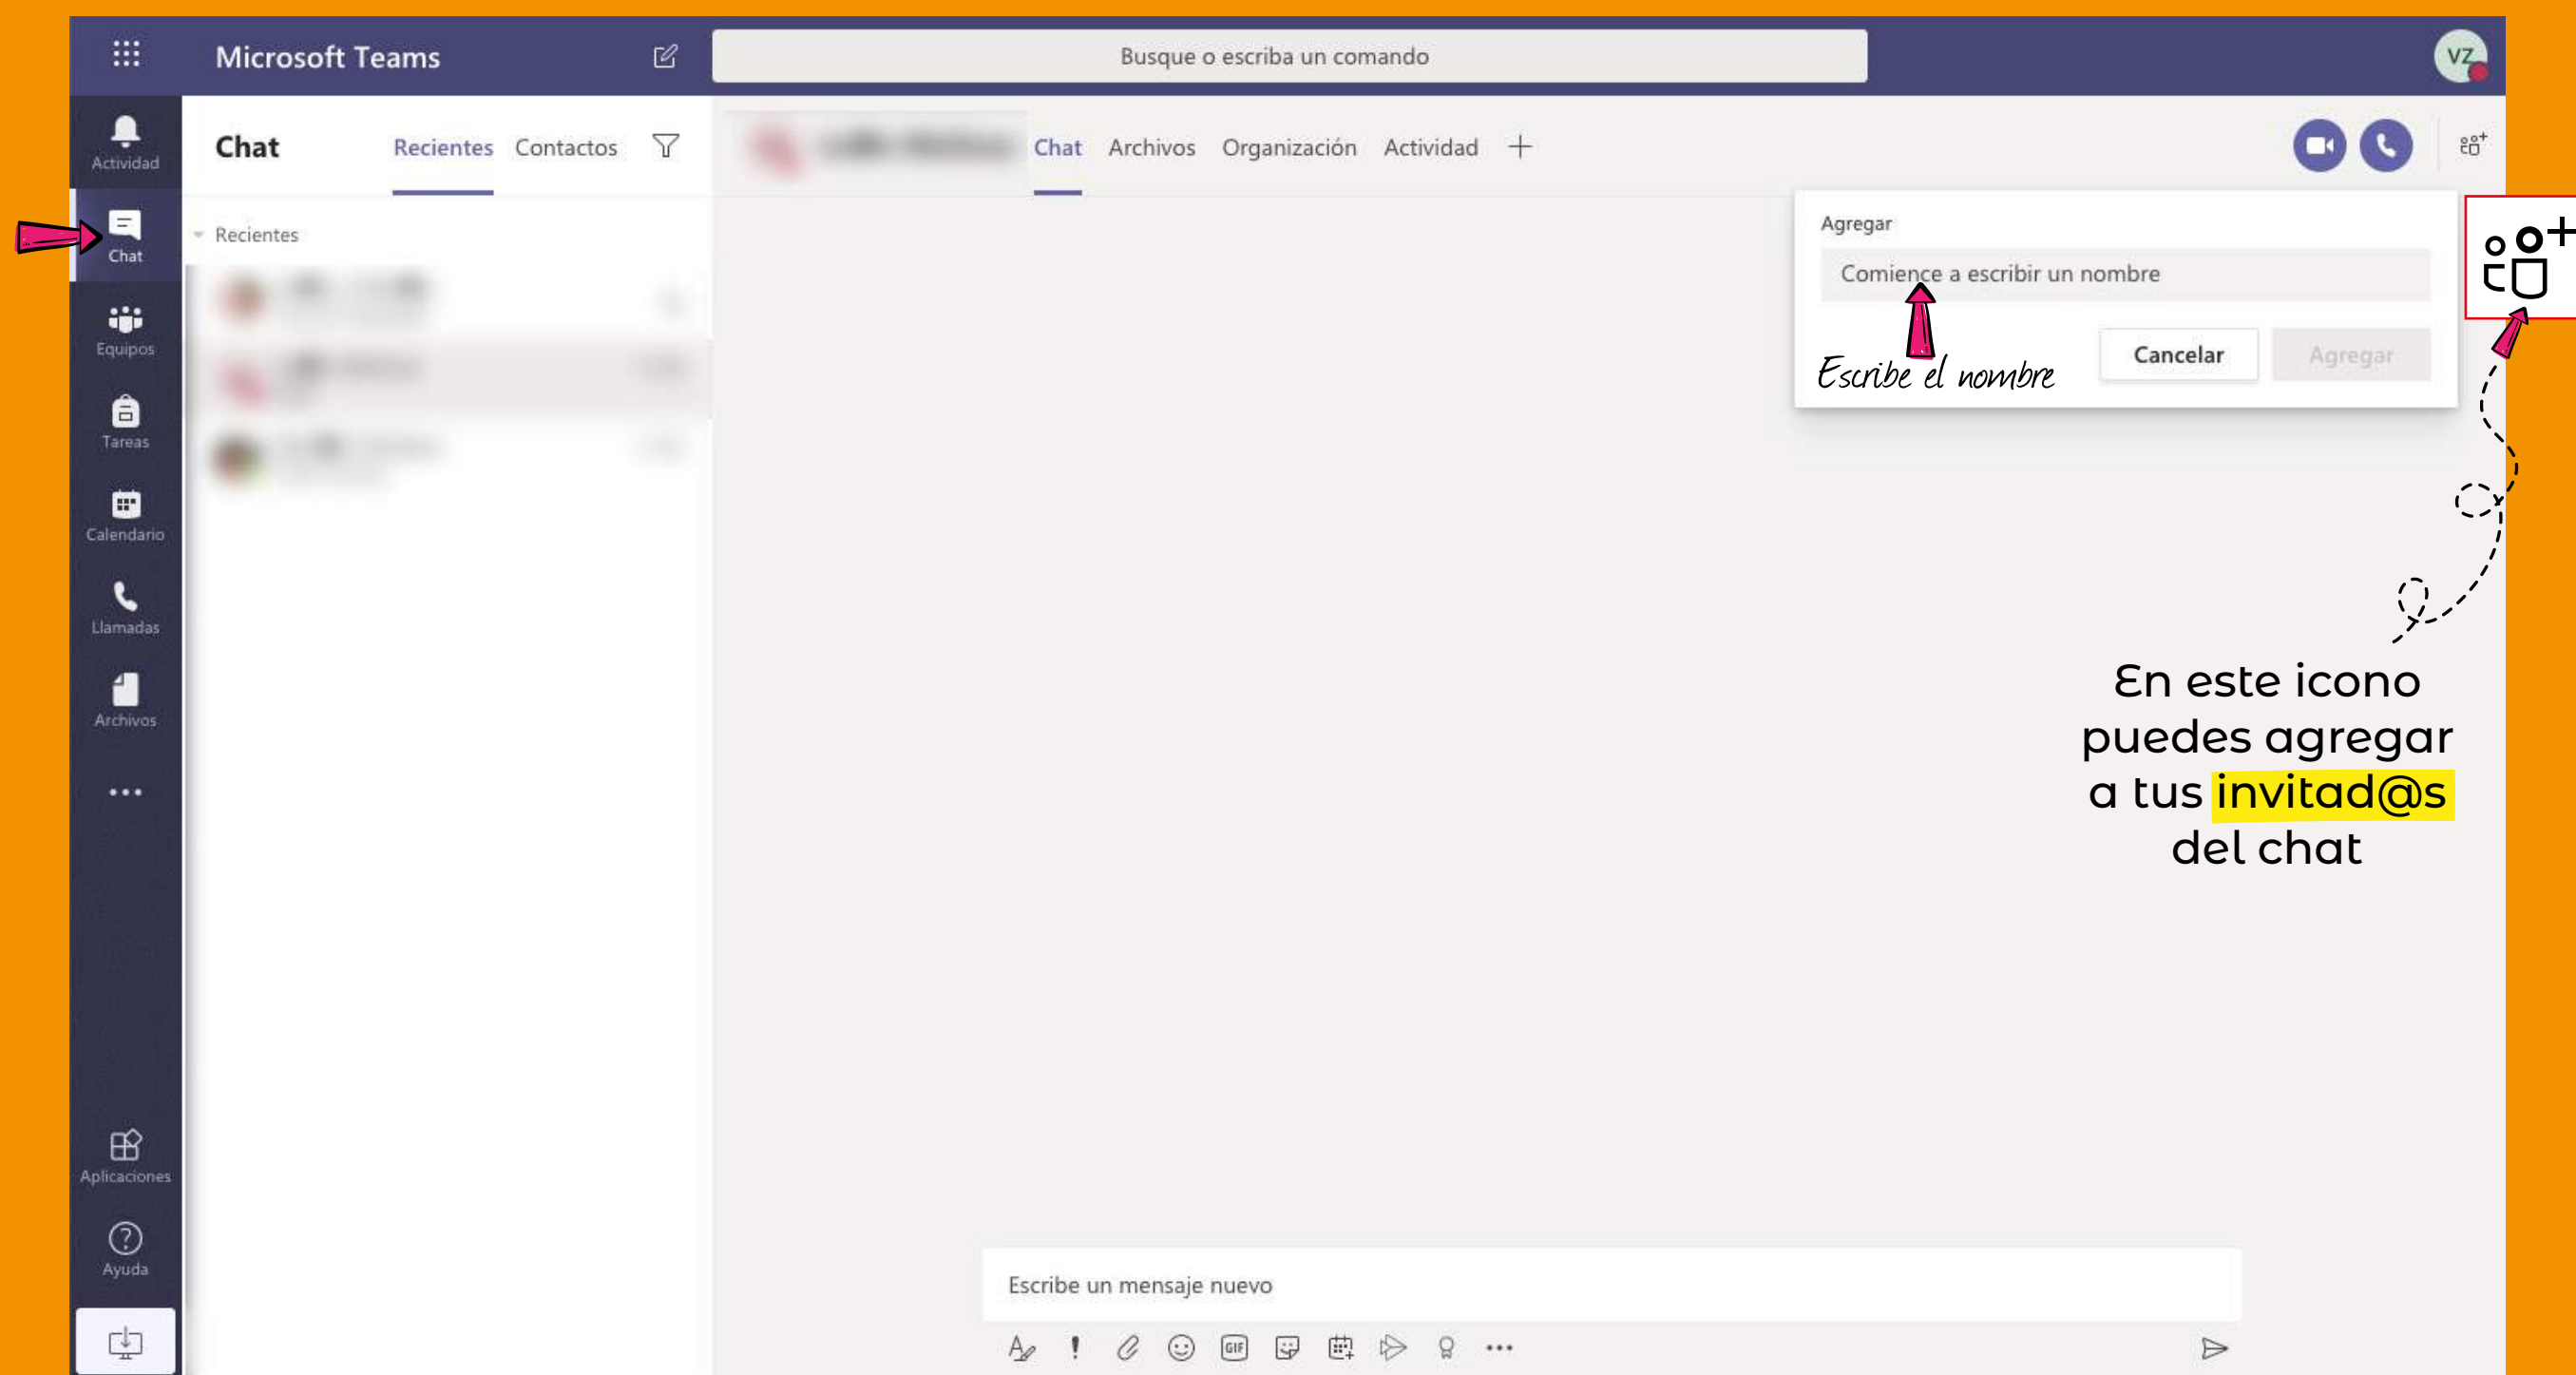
Microsoft Teams

Busque o escriba un comando

VZ

Actividad

Chat

Equipos

Tareas

Calendario

Llamadas

Archivos

...

Aplicaciones

Ayuda

Chat

Recientes

Contactos

Recientes

Chat

Archivos

Organización

Actividad

+

Agregar

Comience a escribir un nombre

Cancelar

Agregar

Escribe el nombre

En este icono puedes agregar a tus invitad@s del chat

Escribe un mensaje nuevo